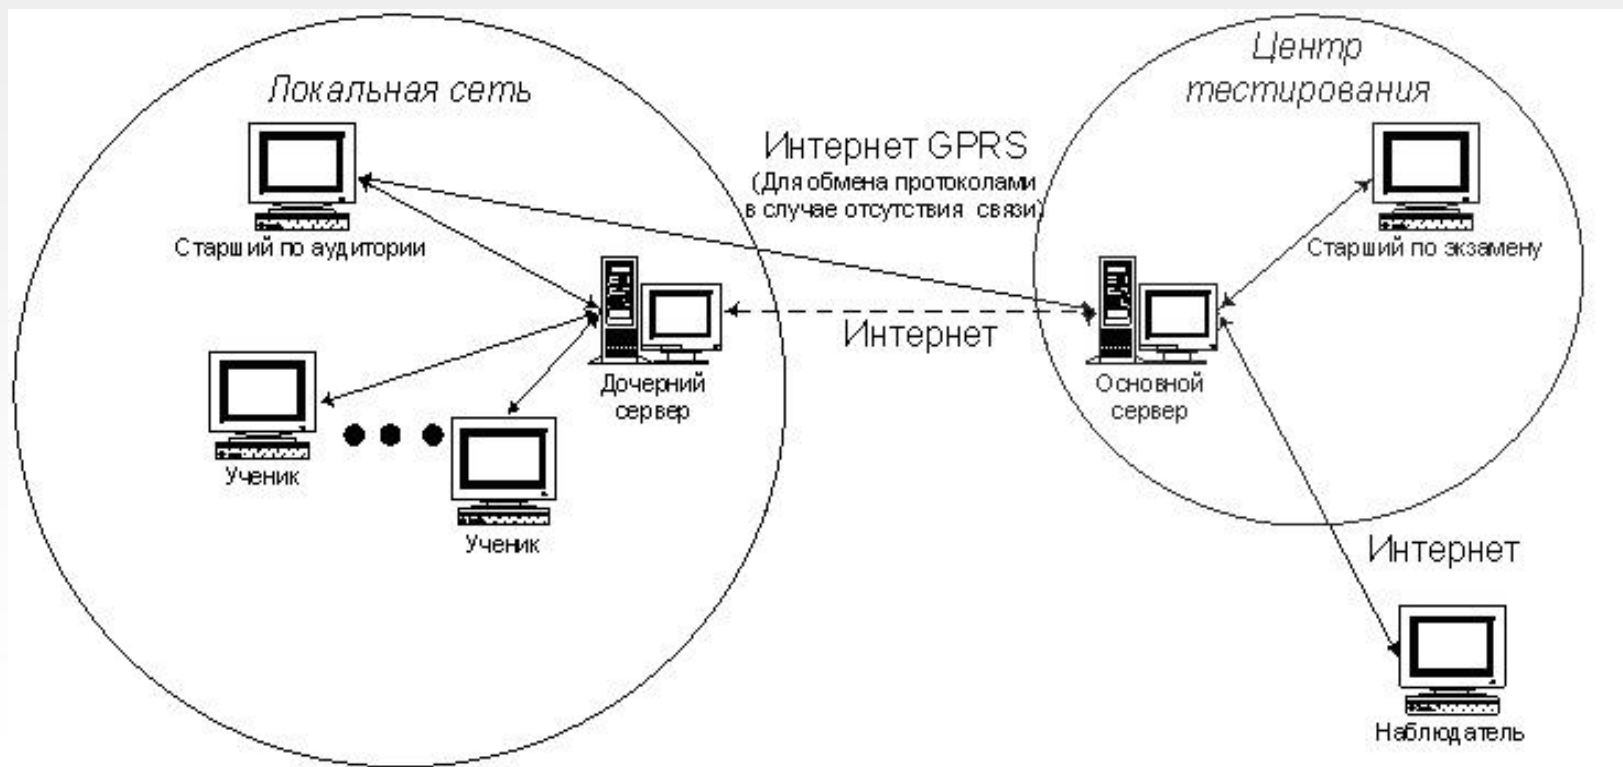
Локальная сеть

Центр тестирования

Интернет GPRS
(Для обмена протоколами в случае отсутствия связи)

Старший по аудитории

Старший по экзамену

Дочерний сервер

Интернет

Основной сервер

Ученик

Ученик

Интернет

Наблюдатель